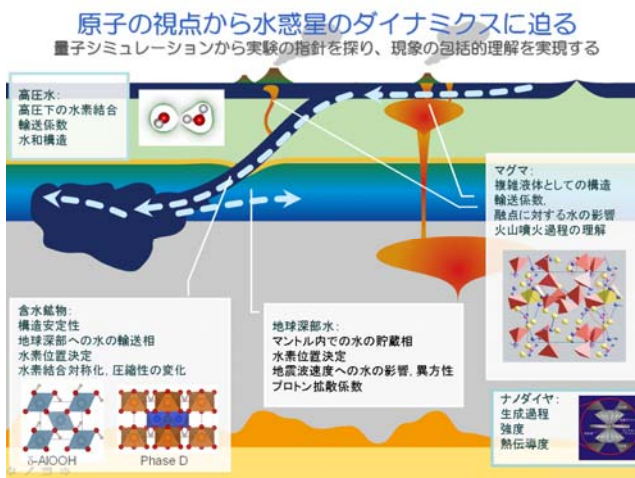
原子の視点から水惑星のダイナミクスに迫る
量子シミュレーションから実験の指針を探り、現象の包括的理解を実現する

高圧水：
高圧下の水素結合
輸送係数
水和構造

マグマ：
複雑液体としての構造
輸送係数.
融点に対する水の影響
火山噴火過程の理解

含水鉱物：
構造安定性
地球深部への水の輸送相
水素位置決定
水素結合対称化, 圧縮性の変化

地球深部水：
マントル内での水の貯蔵相
水素位置決定
地震波速度への水の影響, 異方性
プロトン拡散係数

ナノダイヤ：
生成過程
強度
熱伝導度

δ-AlOOH
Phase D